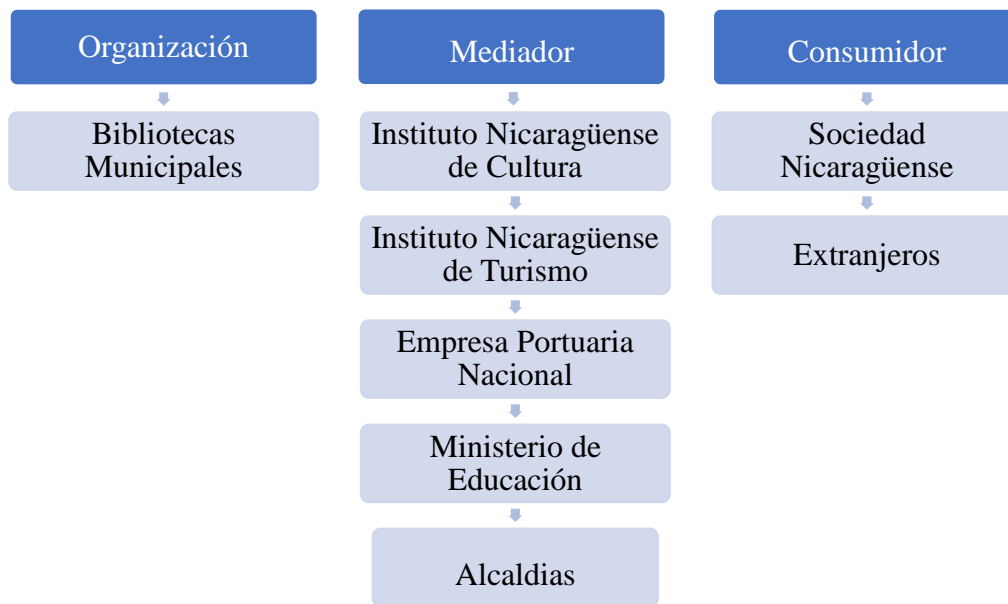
Organización

Bibliotecas Municipales

Mediador

Instituto Nicaragüense de Cultura

Instituto Nicaragüense de Turismo

Empresa Portuaria Nacional

Ministerio de Educación

Alcaldias

Consumidor

Sociedad Nicaragüense

Extranjeros